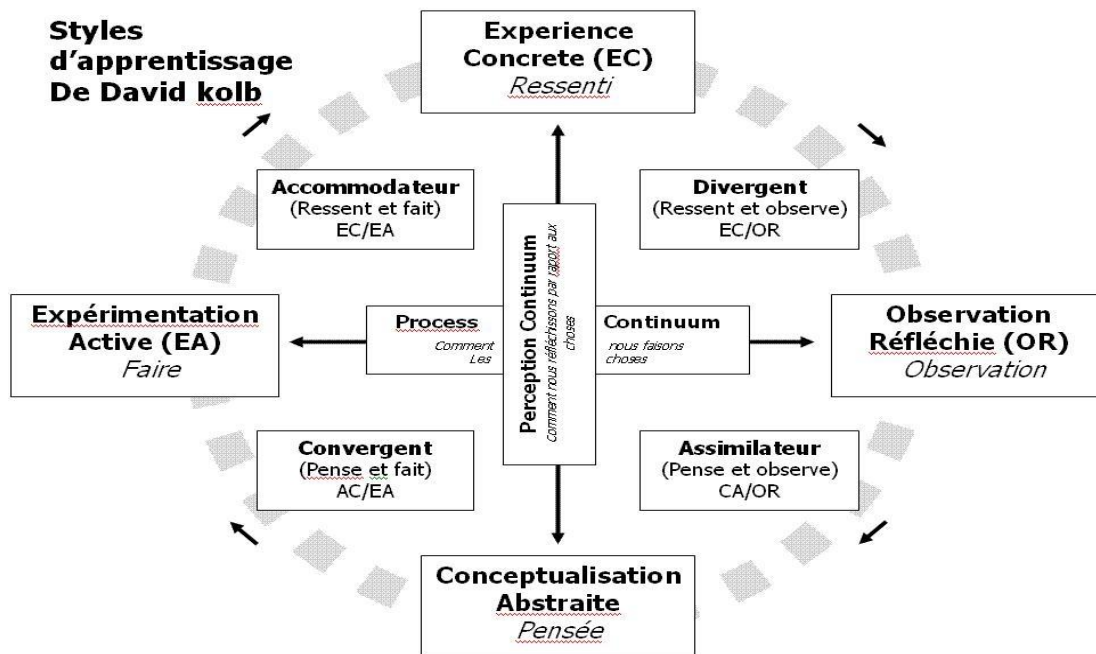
Styles d'apprentissage De David kolb

Experience Concrete (EC)
Ressenti

Accommodateur
(Ressent et fait)
EC/EA

Divergent
(Ressent et observe)
EC/OR

Perception Continuum
comment nous réfléchissons par raport aux choses

Expérimentation Active (EA)
Faire

Process
Comment Les

Continuum
nous faisons choses

Observation Réfléchie (OR)
Observation

Convergent
(Pense et fait)
AC/EA

Assimilateur
(Pense et observe)
CA/OR

Conceptualisation Abstraite
Pensée